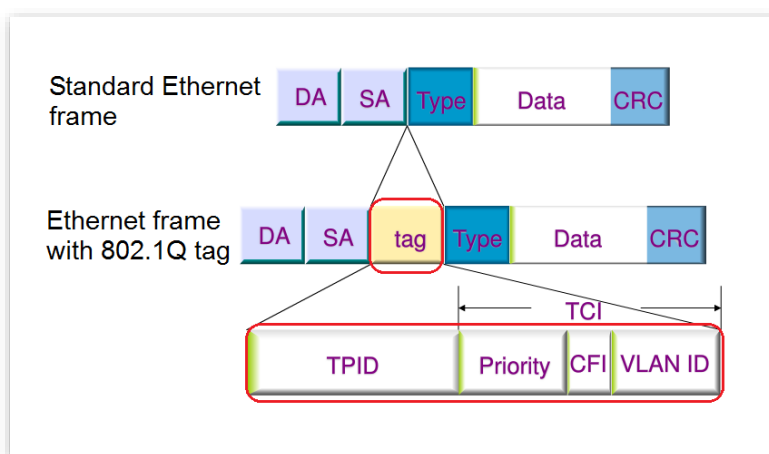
Standard Ethernet frame

| DA | SA | Type | Data | CRC |
|---|---|---|---|---|

Ethernet frame with 802.1Q tag

| DA | SA | tag | Type | Data | CRC |
|---|---|---|---|---|---|

TCI

| TPID | Priority | CFI | VLAN ID |
|---|---|---|---|